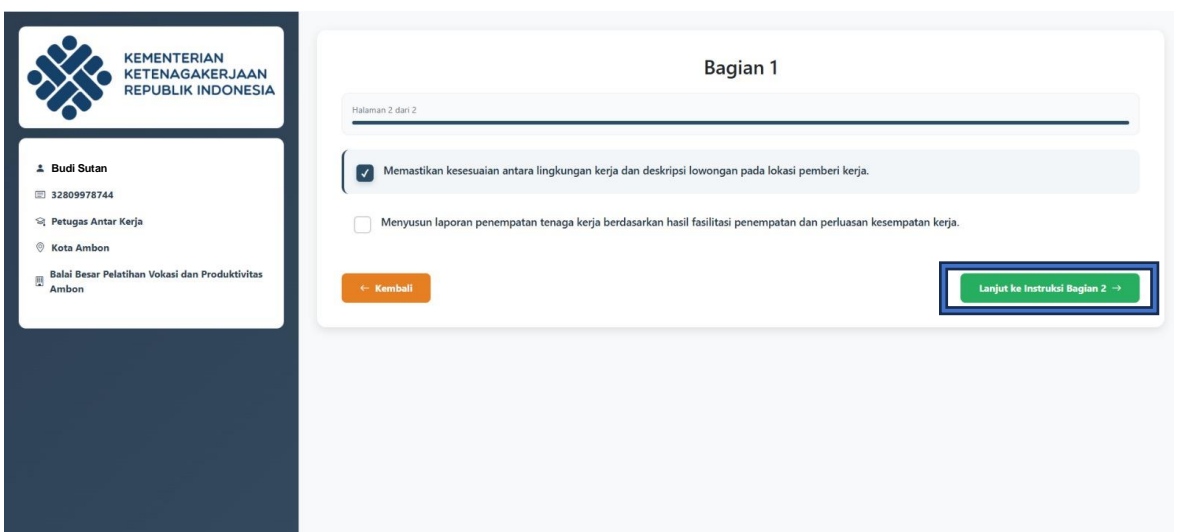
KEMENTERIAN
KETENAGAKERJAAN
REPUBLIK INDONESIA

Budi Sutan
32809978744
Petugas Antar Kerja
Kota Ambon
Balai Besar Pelatihan Vokasi dan Produktivitas Ambon

Bagian 1

Halaman 2 dari 2

Memastikan kesesuaian antara lingkungan kerja dan deskripsi lowongan pada lokasi pemberi kerja.

Menyusun laporan penempatan tenaga kerja berdasarkan hasil fasilitasi penempatan dan perluasan kesempatan kerja.

← Kembali

Lanjut ke Instruksi Bagian 2 →